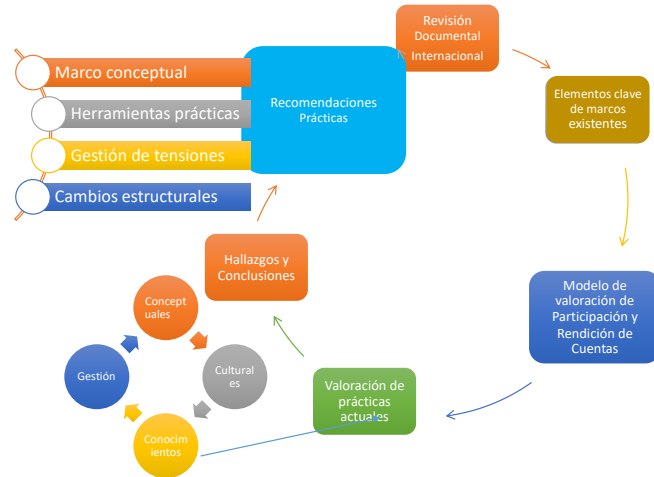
Marco conceptual

Herramientas prácticas

Gestión de tensiones

Cambios estructurales

Recomendaciones Prácticas

Revisión Documental Internacional

Elementos clave de marcos existentes

Modelo de valoración de Participación y Rendición de Cuentas

Valoración de prácticas actuales

Hallazgos y Conclusiones

Conceptuales

Culturales

Conocimientos

Gestión